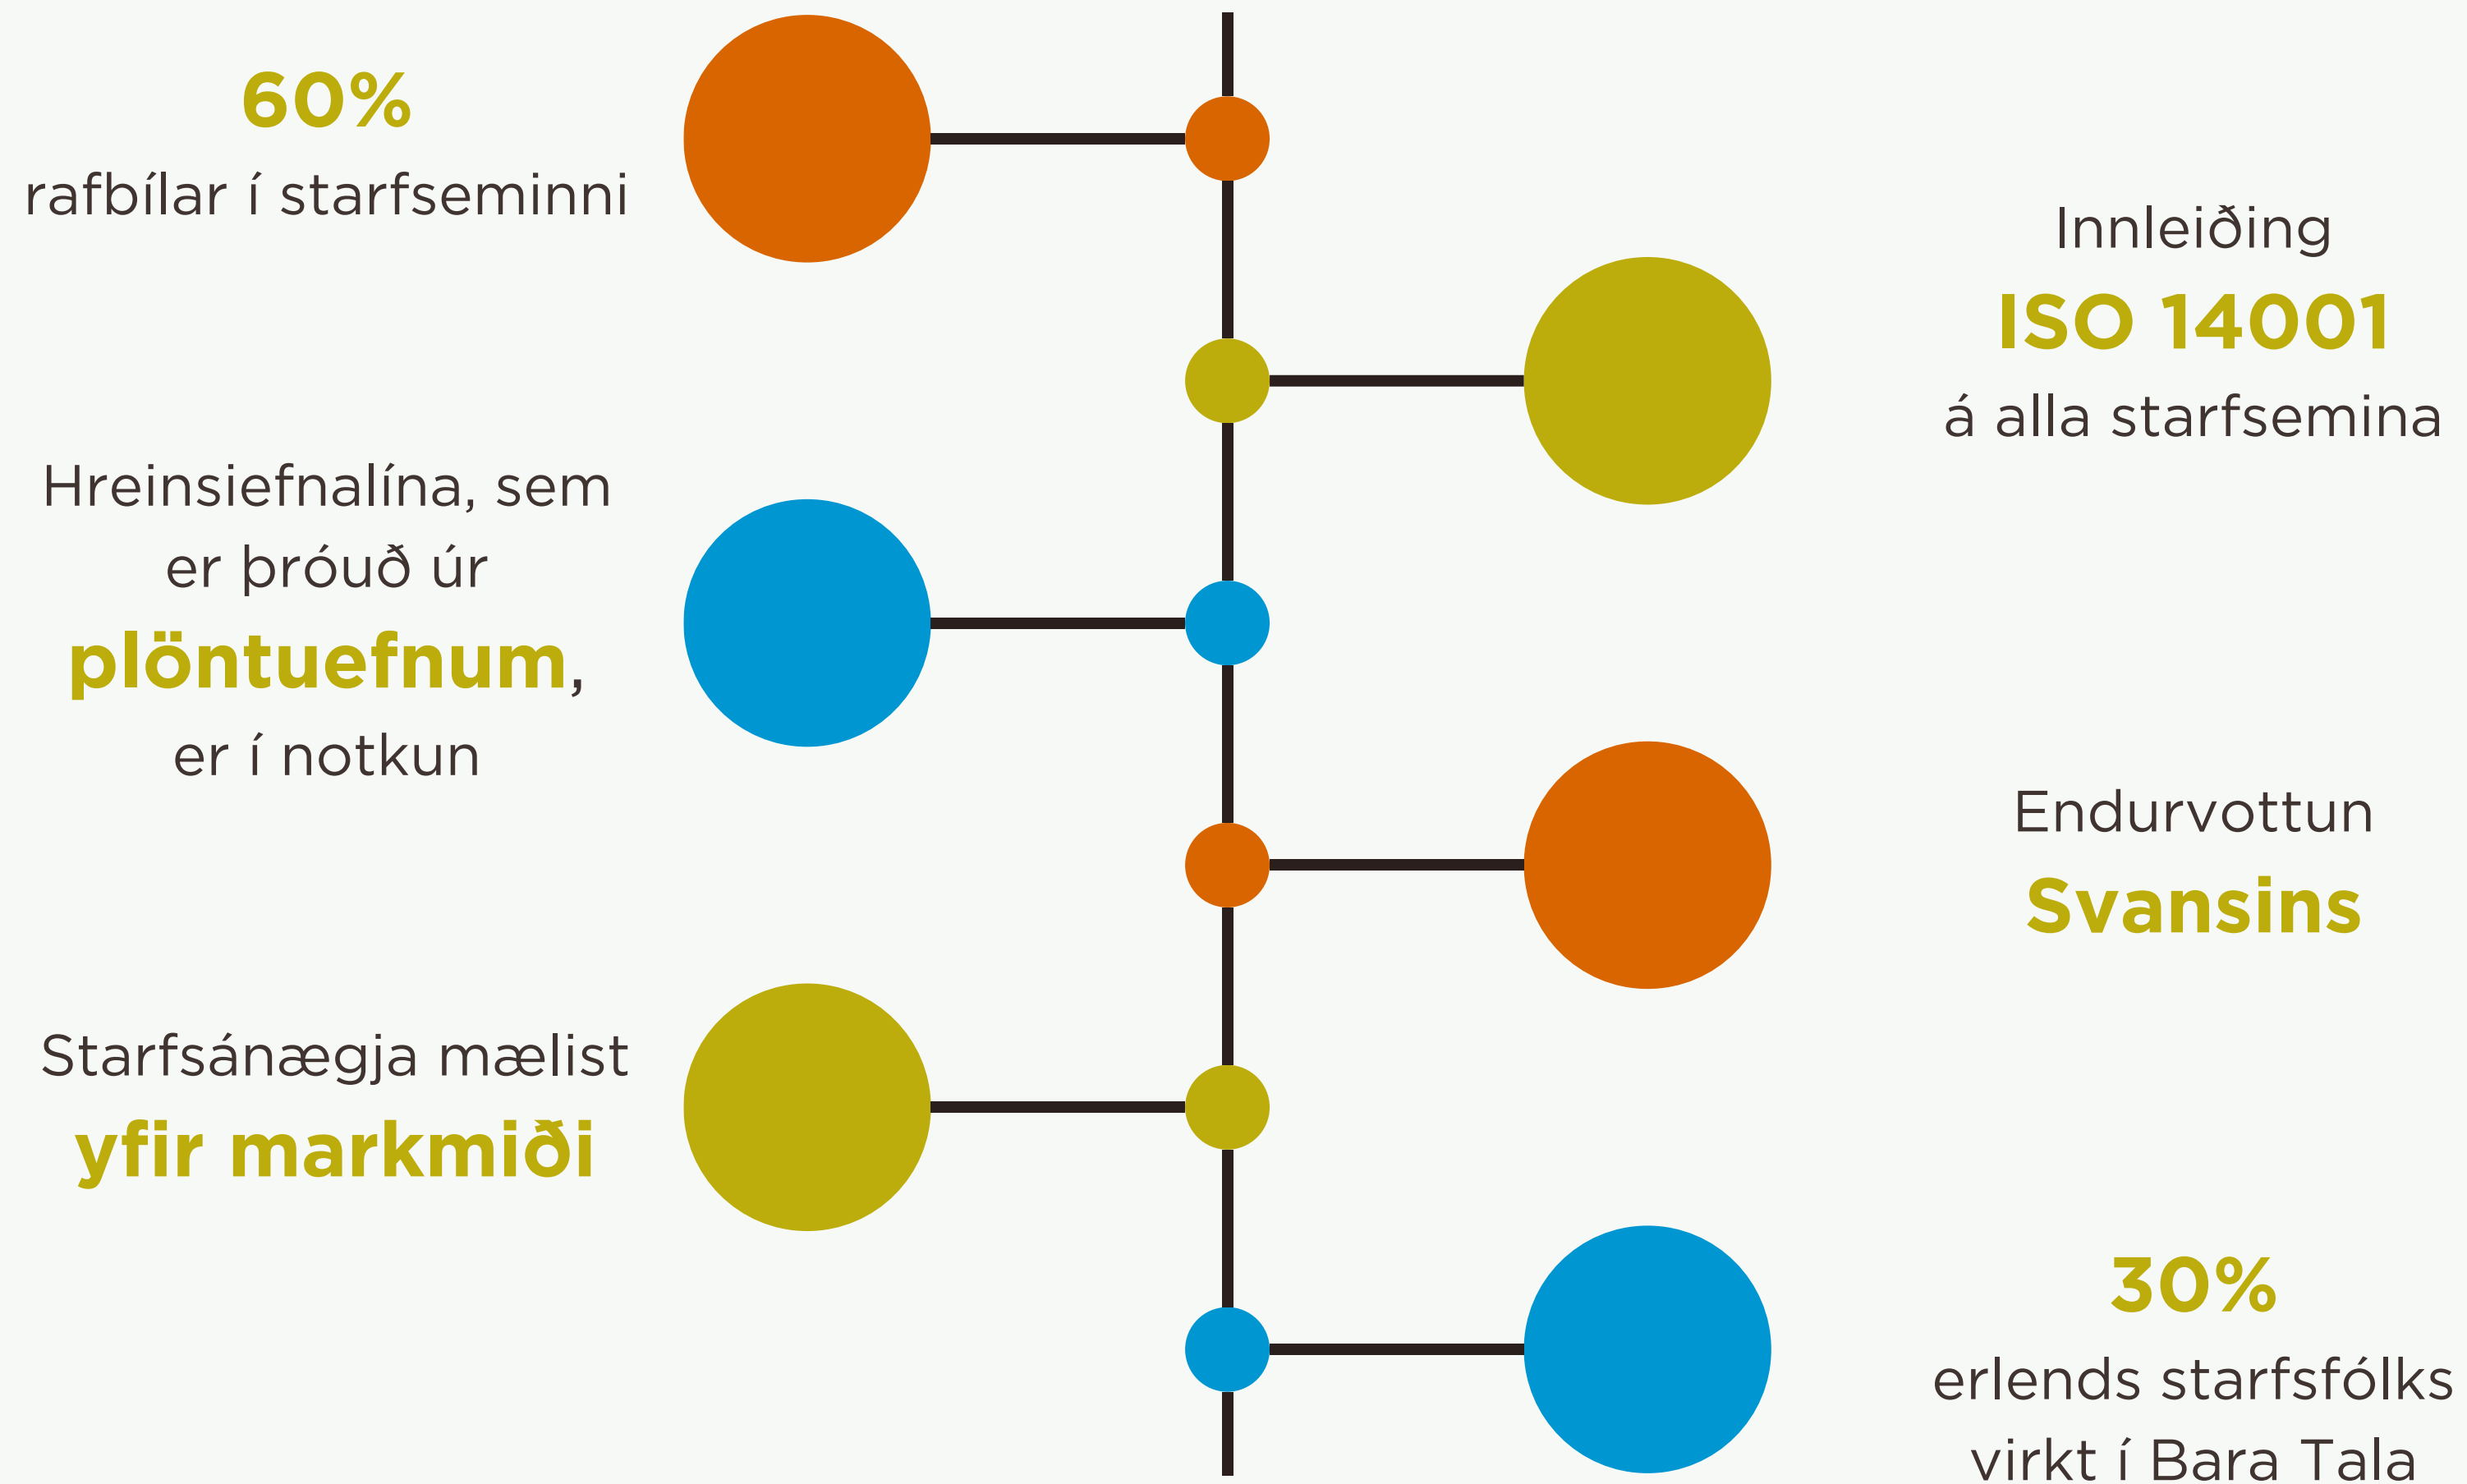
60%
rafbílar í starfseminni

Innleiðing
ISO 14001
á alla starfsemina

Hreinsiefnalína, sem er þróuð úr plöntuefnum, er í notkun

Endurvottun
Svansins

Starfsánægja mælist
yfir markmiði

30%
erlends starfsfólks virkt í Bara Tala